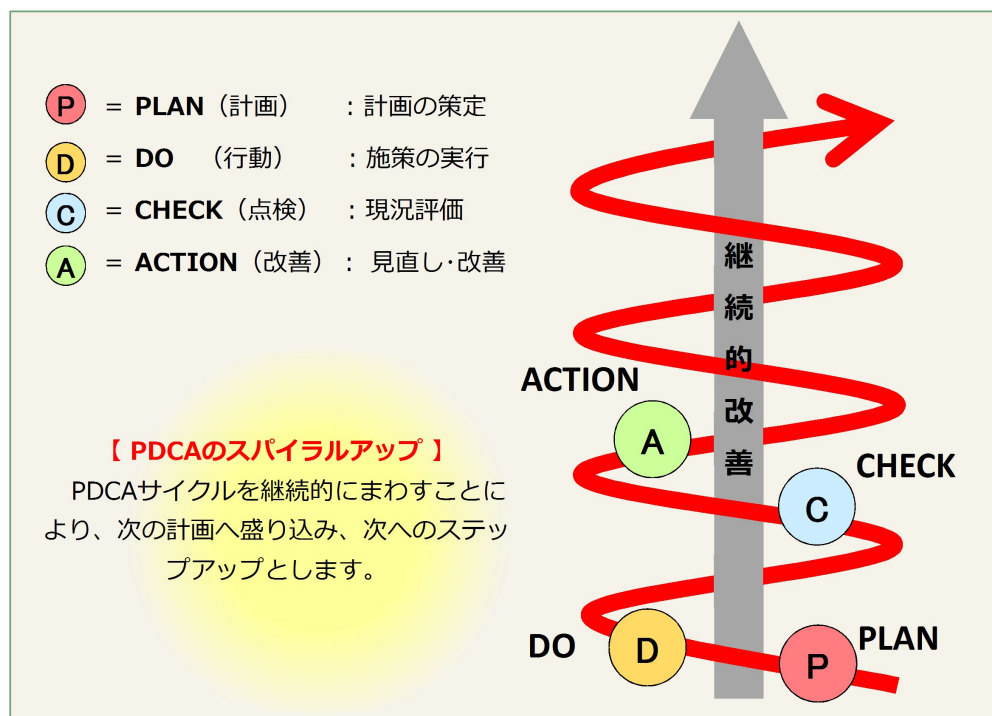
P = PLAN（計画） ：計画の策定
D = DO （行動） ：施策の実行
C = CHECK（点検） ：現況評価
A = ACTION（改善）： 見直し･改善

【 PDCAのスパイラルアップ 】
PDCAサイクルを継続的にまわすことにより、次の計画へ盛り込み、次へのステップアップとします。

継続的改善

ACTION
A
CHECK
C
DO
D
P
PLAN